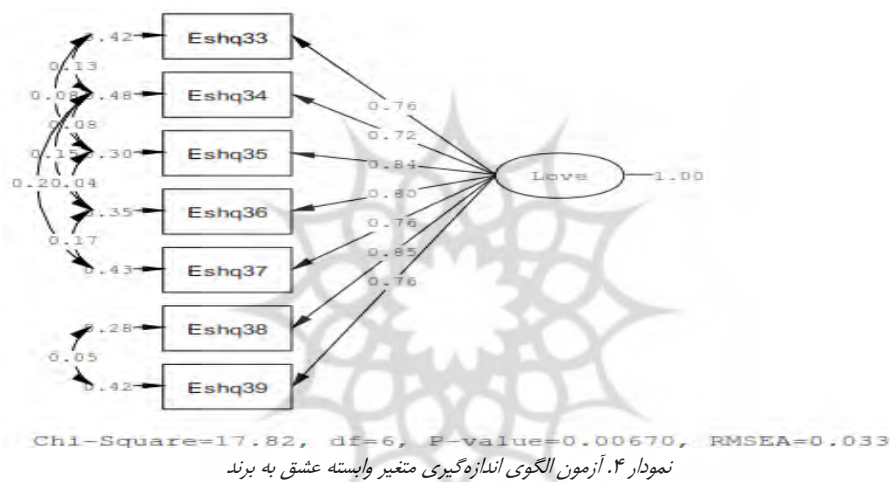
0.42 Eshq33
0.13
0.08 0.48 Eshq34
0.08
0.15 0.30 Eshq35
0.20 0.04
0.35 Eshq36
0.17
0.43 Eshq37
0.28 Eshq38
0.05
0.42 Eshq39

0.76
0.72
0.84
0.80
0.76
0.85
0.76

Love 1.00

Chi-Square=17.82, df=6, P-value=0.00670, RMSEA=0.033

نمودار ۴. آزمون الگوی اندازه‌گیری متغیر وابسته عشق به برند